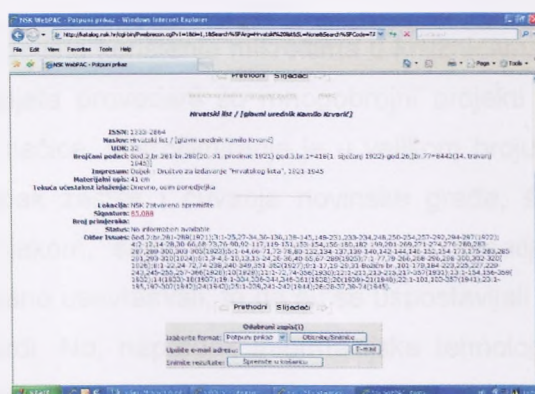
NSK WebPAC - Potpuni prikaz - Windows Internet Explorer

File Edit View Favorites Tools Help

NSK WebPAC - Potpuni prikaz

Prethodni Sljedeći

Hrvatski list / [glavni urednik Kamilo Krvarić]

ISSN: 1333-2864
Naslov: Hrvatski list / [glavni urednik Kamilo Krvarić]
UDK: 32
Brojčani podaci: God.1 br.1=1 (20. 31. prosinac 1921) god.3.br.1=416(1. siječanj 1922)-god.26,br.77=6442(14. travanj 1945)
Impresum: Osijek : Društvo za izdavanje "Hrvatskog lista", 1921-1945
Materijalni opis: 41 cm
Tekuća učestalost izlaženja: Dnevno, osim ponedjeljka

Lokacija: NSK Zatvoreno spremište
Signatura: 83.088
Broj primjeraka:
Status: No information available
Older issues: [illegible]

Prethodni Sljedeći

Odabrani zapis(i)
Izaberite format: Potpuni prikaz  Obnovi/Snimiti
Upišite e-mail adresu:  E-mail
Snimite rezultate:  Spremite u košaricu

start